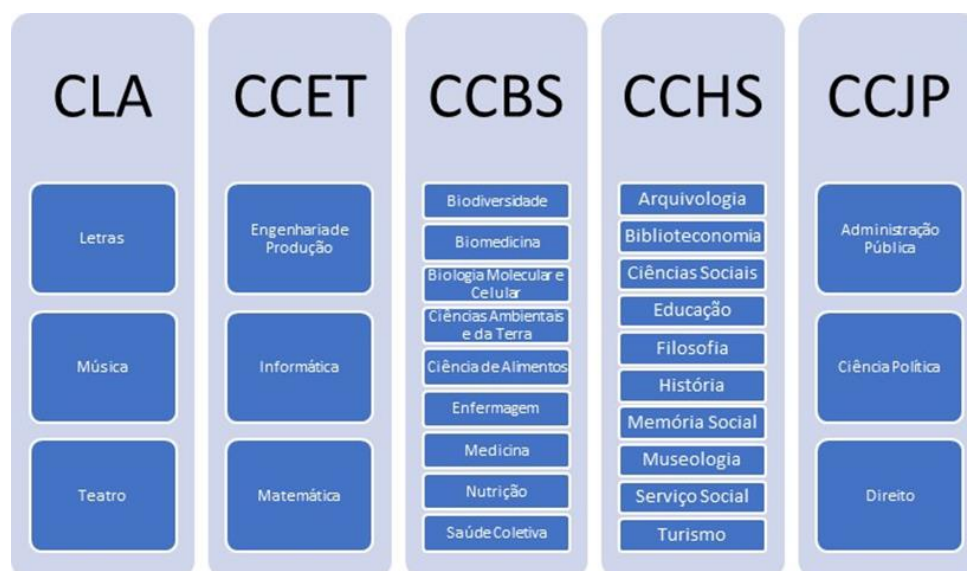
CLA

Letras

Música

Teatro

CCET

Engenharia de Produção

Informática

Matemática

CCBS

Biodiversidade

Biomedicina

Biologia Molecular e Celular

Ciências Ambientais e da Terra

Ciência de Alimentos

Enfermagem

Medicina

Nutrição

Saúde Coletiva

CCHS

Arquivologia

Biblioteconomia

Ciências Sociais

Educação

Filosofia

História

Memória Social

Museologia

Serviço Social

Turismo

CCJP

Administração Pública

Ciência Política

Direito